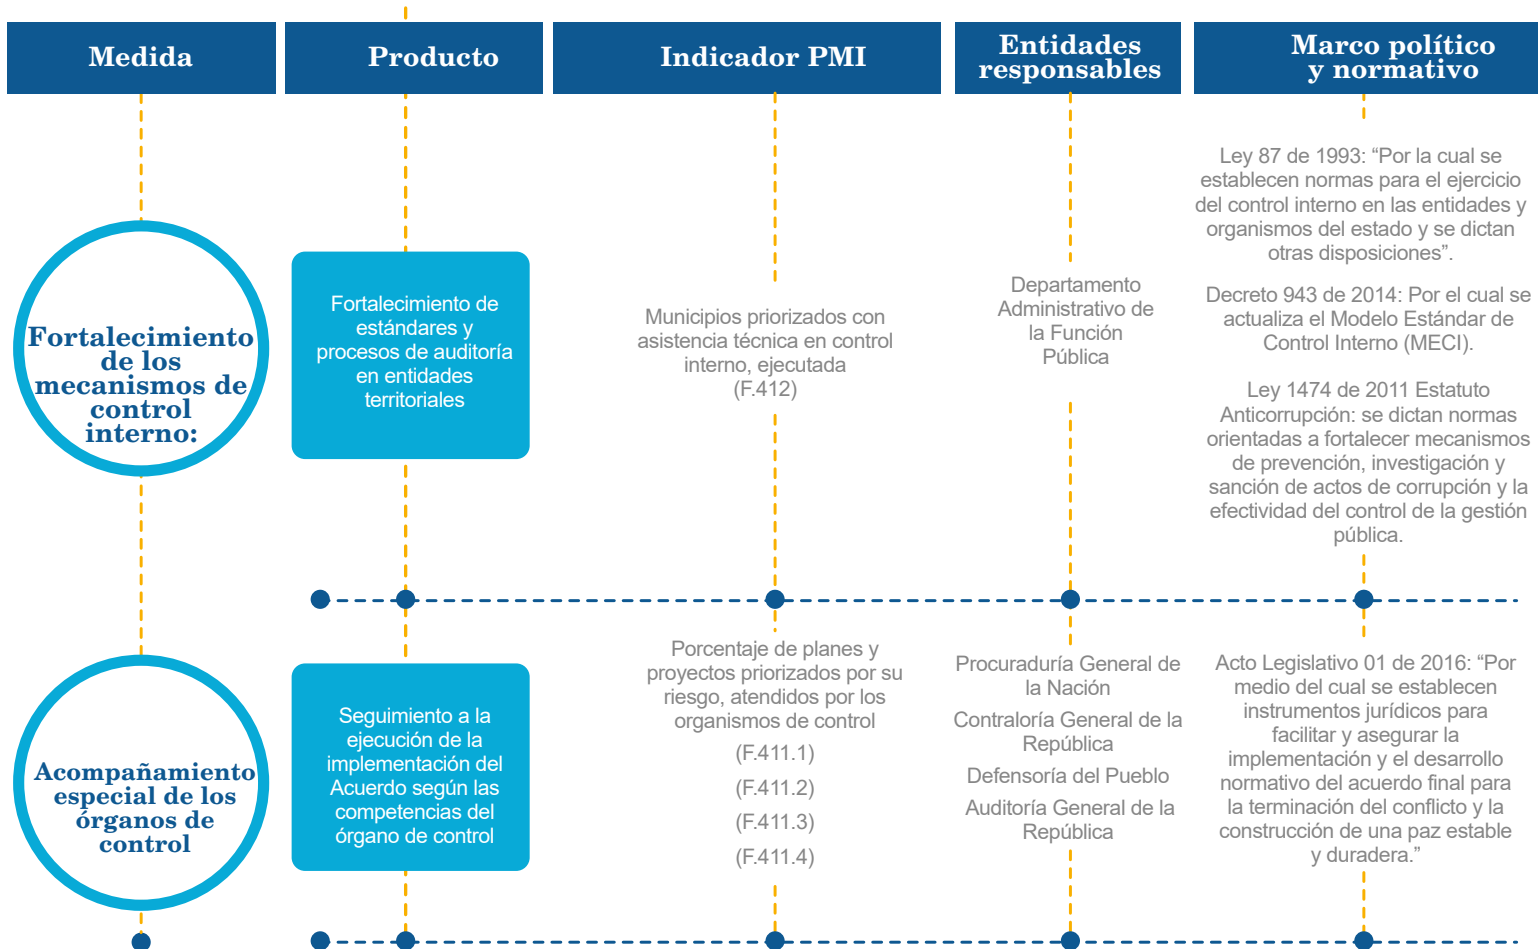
Medida

Producto

Indicador PMI

Entidades responsables

Marco político y normativo

Fortalecimiento de los mecanismos de control interno:

Fortalecimiento de estándares y procesos de auditoría en entidades territoriales

Municipios priorizados con asistencia técnica en control interno, ejecutada (F.412)

Departamento Administrativo de la Función Pública

Ley 87 de 1993: “Por la cual se establecen normas para el ejercicio del control interno en las entidades y organismos del estado y se dictan otras disposiciones”.

Decreto 943 de 2014: Por el cual se actualiza el Modelo Estándar de Control Interno (MECI).

Ley 1474 de 2011 Estatuto Anticorrupción: se dictan normas orientadas a fortalecer mecanismos de prevención, investigación y sanción de actos de corrupción y la efectividad del control de la gestión pública.

Acompañamiento especial de los órganos de control

Seguimiento a la ejecución de la implementación del Acuerdo según las competencias del órgano de control

Porcentaje de planes y proyectos priorizados por su riesgo, atendidos por los organismos de control

(F.411.1)

(F.411.2)

(F.411.3)

(F.411.4)

Procuraduría General de la Nación

Contraloría General de la República

Defensoría del Pueblo

Auditoría General de la República

Acto Legislativo 01 de 2016: “Por medio del cual se establecen instrumentos jurídicos para facilitar y asegurar la implementación y el desarrollo normativo del acuerdo final para la terminación del conflicto y la construcción de una paz estable y duradera.”